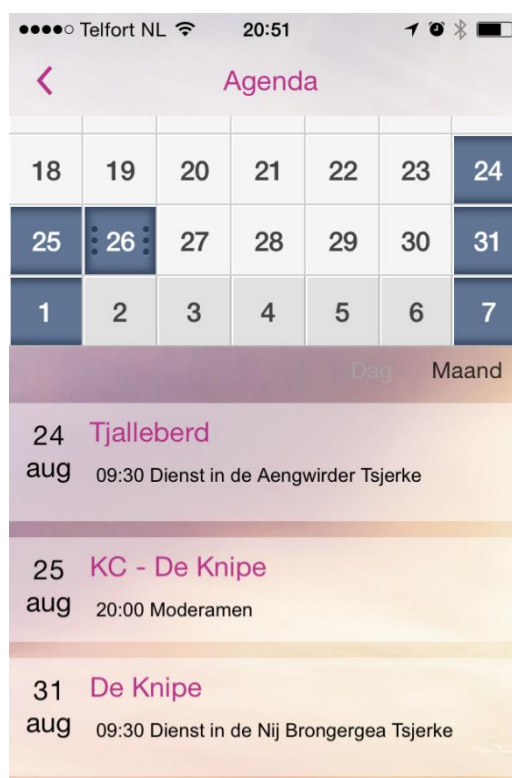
●●●●○ Telfort NL 20:51

<
Agenda

| 18 | 19 | 20 | 21 | 22 | 23 | 24 |
|---|---|---|---|---|---|---|
| 25 | 26 | 27 | 28 | 29 | 30 | 31 |
| 1 | 2 | 3 | 4 | 5 | 6 | 7 |

Dag Maand

24 aug Tjalleberd
09:30 Dienst in de Aengwirder Tsjerke

25 aug KC - De Knipe
20:00 Moderamen

31 aug De Knipe
09:30 Dienst in de Nij Brongergea Tsjerke